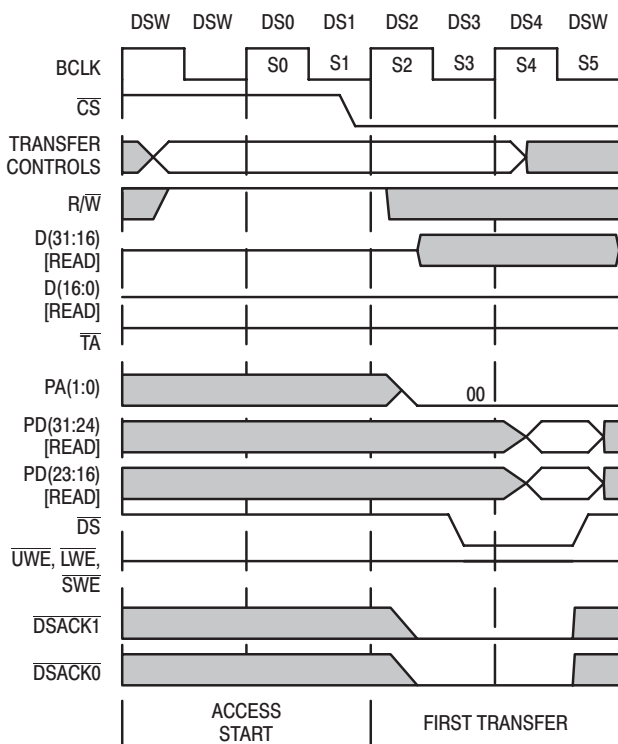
DSW DSW DS0 DS1 DS2 DS3 DS4 DSW

BCLK

S0 S1 S2 S3 S4 S5

$\overline{CS}$

TRANSFER CONTROLS

R/$\overline{W}$

D(31:16) [READ]

D(16:0) [READ]

$\overline{TA}$

PA(1:0)

00

PD(31:24) [READ]

PD(23:16) [READ]

$\overline{DS}$

$\overline{UWE}$, $\overline{LWE}$, $\overline{SWE}$

$\overline{DSACK1}$

$\overline{DSACK0}$

ACCESS START

FIRST TRANSFER